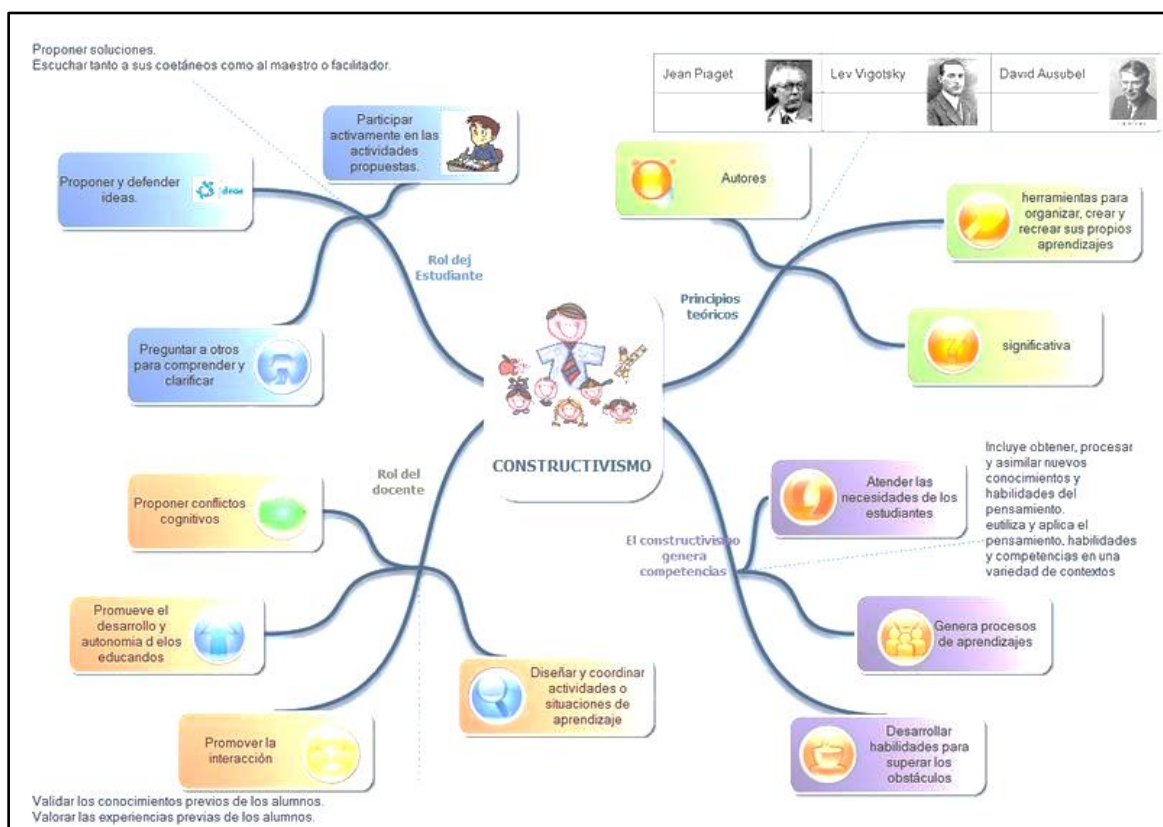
Proponer soluciones.
Escuchar tanto a sus coetáneos como al maestro o facilitador.

Participar activamente en las actividades propuestas.

Proponer y defender ideas.

Rol dej Estudiante

Preguntar a otros para comprender y clarificar

| Jean Piaget | Lev Vigotsky | David Ausubel |
|---|---|---|

Autores

herramientas para organizar, crear y recrear sus propios aprendizajes

Principios teóricos

significativa

CONSTRUCTIVISMO

Rol del docente

Proponer conflictos cognitivos

Promueve el desarrollo y autonomia d elos educandos

Diseñar y coordinar actividades o situaciones de aprendizaje

Promover la interacción

Validar los conocimientos previos de los alumnos.
Valorar las experiencias previas de los alumnos.

Incluye obtener, procesar y asimilar nuevos conocimientos y habilidades del pensamiento.
eutiliza y aplica el pensamiento, habilidades y competencias en una variedad de contextos

Atender las necesidades de los estudiantes

El constructivismo genera competencias

Genera procesos de aprendizajes

Desarrollar habilidades para superar los obstáculos